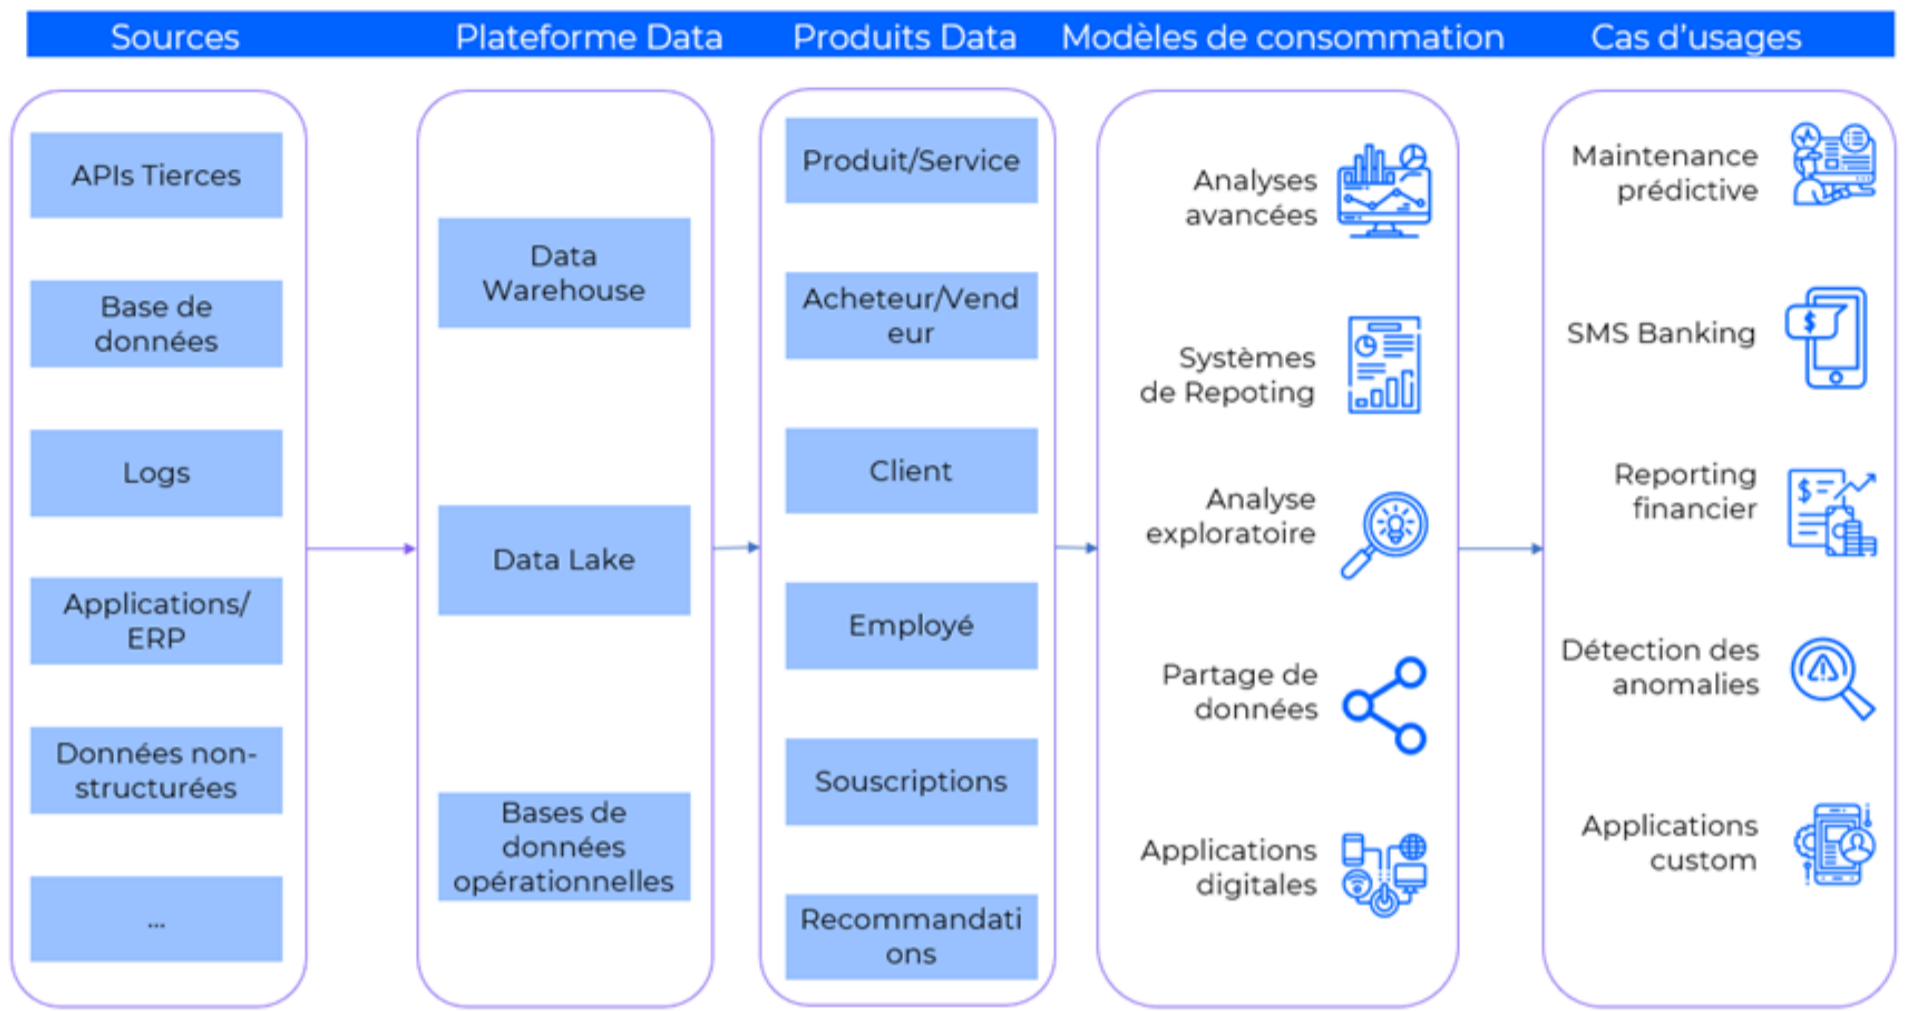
Sources

Plateforme Data

Produits Data

Modèles de consommation

Cas d'usages

APIs Tierces

Base de données

Logs

Applications/ ERP

Données non-structurées

...

Data Warehouse

Data Lake

Bases de données opérationnelles

Produit/Service

Acheteur/Vendeur

Client

Employé

Souscriptions

Recommandations

Analyses avancées

Systèmes de Repoting

Analyse exploratoire

Partage de données

Applications digitales

Maintenance prédictive

SMS Banking

Reporting financier

Détection des anomalies

Applications custom